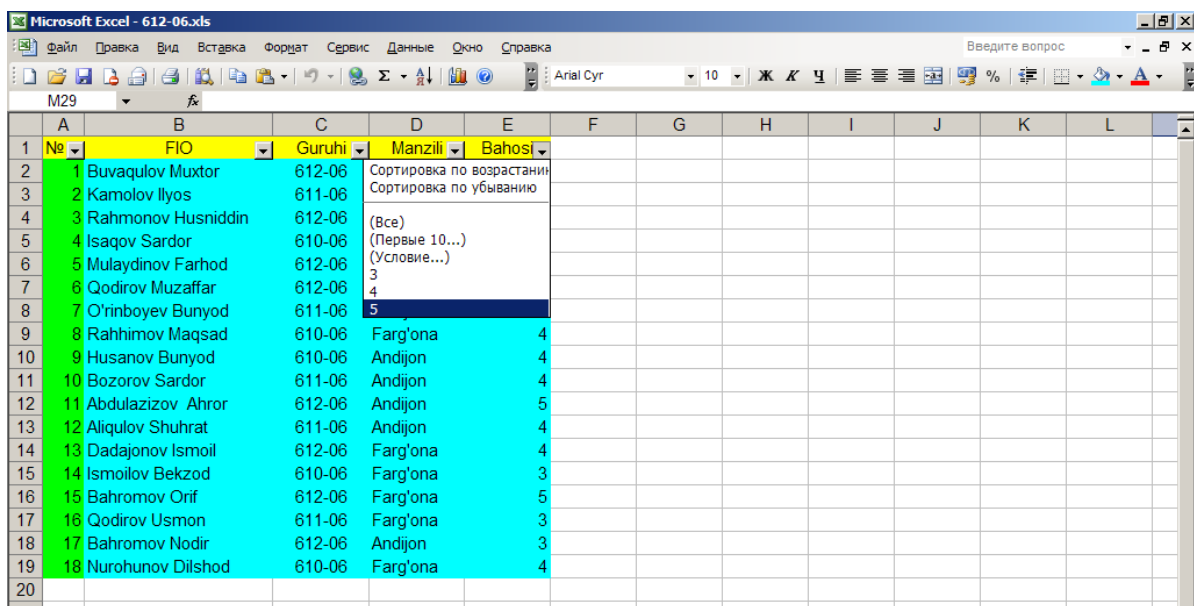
Microsoft Excel - 612-06.xls

Файл Правка Вид Вставка Формат Сервис Данные Окно Справка

Введите вопрос

Arial Cyr 10 Ж К Ч %

M29 fx

| | A | B | C | D | E | F | G | H | I | J | K | L |
|---|---|---|---|---|---|---|---|---|---|---|---|---|
| 1 | № | FIO | Guruhi | Manzili | Bahosi | | | | | | | |
| 2 | 1 | Buvaqulov Muxtor | 612-06 | | | | | | | | | |
| 3 | 2 | Kamolov Ilyos | 611-06 | | | | | | | | | |
| 4 | 3 | Rahmonov Husniddin | 612-06 | | | | | | | | | |
| 5 | 4 | Isaqov Sardor | 610-06 | | | | | | | | | |
| 6 | 5 | Mulaydinov Farhod | 612-06 | | | | | | | | | |
| 7 | 6 | Qodirov Muzaffar | 612-06 | | | | | | | | | |
| 8 | 7 | O'rinboyev Bunyod | 611-06 | | | | | | | | | |
| 9 | 8 | Rahhimov Maqsad | 610-06 | Farg'ona | 4 | | | | | | | |
| 10 | 9 | Husanov Bunyod | 610-06 | Andijon | 4 | | | | | | | |
| 11 | 10 | Bozorov Sardor | 611-06 | Andijon | 4 | | | | | | | |
| 12 | 11 | Abdulazizov Ahror | 612-06 | Andijon | 5 | | | | | | | |
| 13 | 12 | Aliqulov Shuhrat | 611-06 | Andijon | 4 | | | | | | | |
| 14 | 13 | Dadajonov Ismoil | 612-06 | Farg'ona | 4 | | | | | | | |
| 15 | 14 | Ismoilov Bekzod | 610-06 | Farg'ona | 3 | | | | | | | |
| 16 | 15 | Bahromov Orif | 612-06 | Farg'ona | 5 | | | | | | | |
| 17 | 16 | Qodirov Usmon | 611-06 | Farg'ona | 3 | | | | | | | |
| 18 | 17 | Bahromov Nodir | 612-06 | Andijon | 3 | | | | | | | |
| 19 | 18 | Nurohunov Dilshod | 610-06 | Farg'ona | 4 | | | | | | | |
| 20 | | | | | | | | | | | | |

Сортировка по возрастани
Сортировка по убыванию
(Все)
(Первые 10...)
(Условие...)
3
4
5